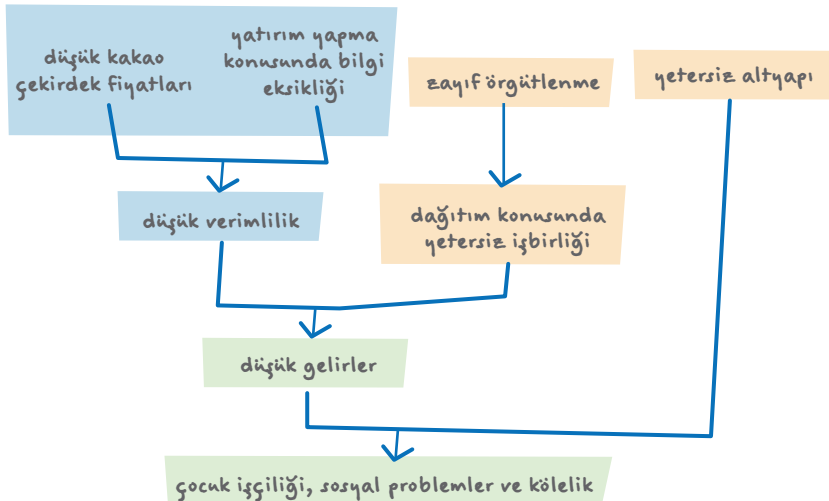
düşük kakao çekirdek fiyatları

yatırım yapma konusunda bilgi eksikliği

zayıf örgütlenme

yetersiz altyapı

düşük verimlilik

dağıtım konusunda yetersiz işbirliği

düşük gelirler

çocuk işçiliği, sosyal problemler ve kölelik